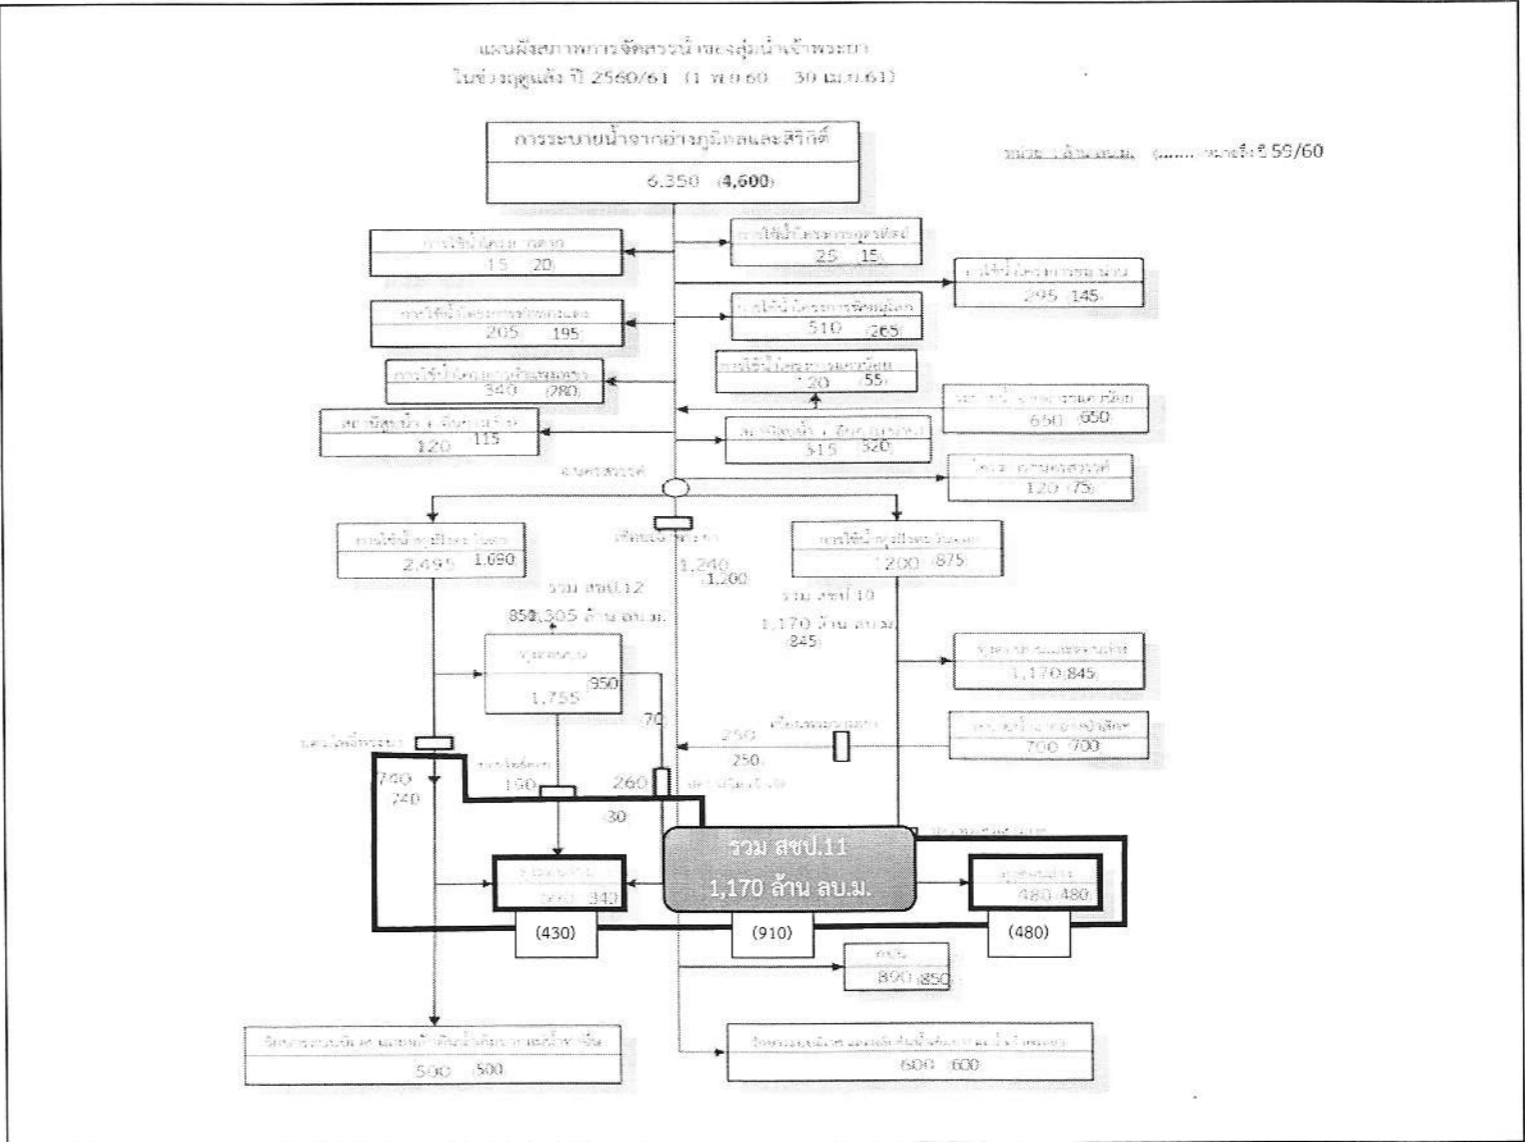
แผนผังสภาพการจัดสรรน้ำของลุ่มน้ำเจ้าพระยา
ในช่วงฤดูแล้ง ปี 2560/61 (1 พ.ย.60 – 30 เม.ย.61)

การระบายน้ำจากอ่างภูมิพลและสิริกิติ์
6,350 (4,600)

หน่วย : ล้าน ลบ.ม. (.... หมายถึง ปี 59/60

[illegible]
15 (20)

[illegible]
25 (15)

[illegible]
295 (145)

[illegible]
205 (195)

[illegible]
510 (265)

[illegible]
120 (55)

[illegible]
340 (280)

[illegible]
650 (650)

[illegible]
120 115

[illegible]
515 (320)

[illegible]
120 (75)

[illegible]

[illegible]
2,495 1,690

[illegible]
1,240
1,200

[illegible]
1200 (875)

รวม สชป.12
850 1,305 ล้าน ลบ.ม.

รวม สชป.10
1,170 ล้าน ลบ.ม.
(845)

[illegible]
1,755 950

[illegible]
1,170 (845)

70

250
250

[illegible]
700 (700)

740
240

150

260

30

รวม สชป.11
1,170 ล้าน ลบ.ม.

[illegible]
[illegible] 340

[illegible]
480 480

(430)

(910)

(480)

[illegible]
890 (850)

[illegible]
500 (500)

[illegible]
600 (600)